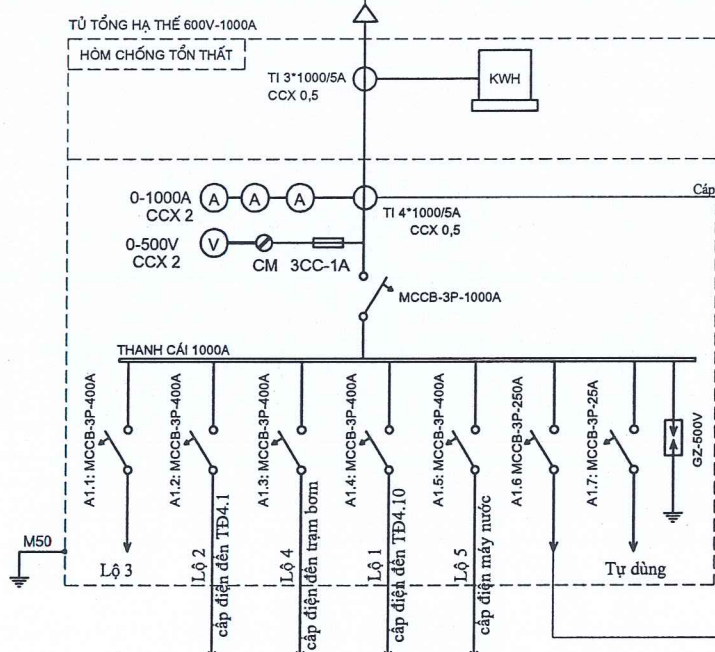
TỦ TỔNG HẠ THẾ 600V-1000A

HÒM CHỐNG TỔN THẤT

TI 3*1000/5A
CCX 0,5

KWH

0-1000A
CCX 2

A A A

TI 4*1000/5A
CCX 0,5

Cáp

0-500V
CCX 2

V

CM 3CC-1A

MCCB-3P-1000A

THANH CÁI 1000A

A1.1: MCCB-3P-400A

A1.2: MCCB-3P-400A

A1.3: MCCB-3P-400A

A1.4: MCCB-3P-400A

A1.5: MCCB-3P-400A

A1.6 MCCB-3P-250A

A1.7: MCCB-3P-25A

GZ-500V

M50

Lộ 3

Lộ 2
cấp điện đến TĐ4.1

Lộ 4
cấp điện đến trạm bơm

Lộ 1
cấp điện đến TĐ4.10

Lộ 5
cấp điện máy nước

Tự dùng